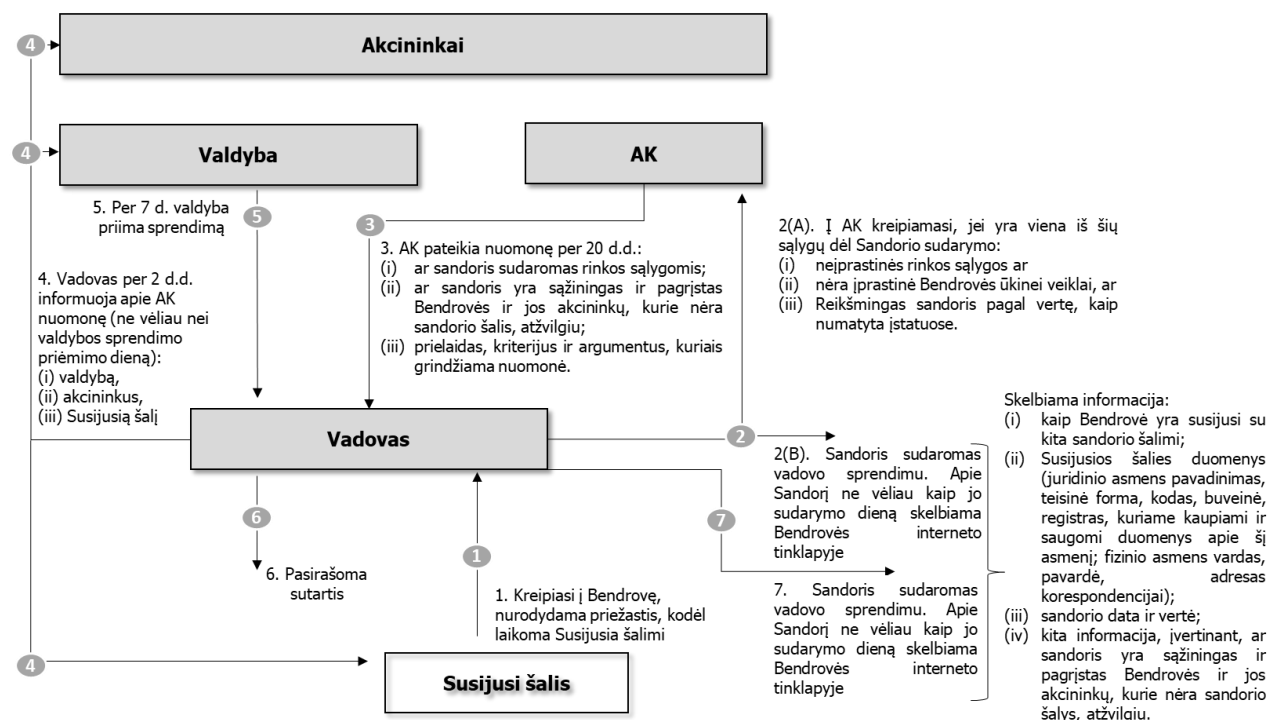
4

Akcininkai

4

Valdyba

AK

5. Per 7 d. valdyba priima sprendimą

5

3

3. AK pateikia nuomonę per 20 d.d.:
(i) ar sandoris sudaromas rinkos sąlygomis;
(ii) ar sandoris yra sąžiningas ir pagrįstas Bendrovės ir jos akcininkų, kurie nėra sandorio šalis, atžvilgiu;
(iii) prielaidas, kriterijus ir argumentus, kuriais grindžiama nuomonė.

2(A). Į AK kreipiamasi, jei yra viena iš šių sąlygų dėl Sandorio sudarymo:
(i) neįprastinės rinkos sąlygos ar
(ii) nėra įprastinė Bendrovės ūkinei veiklai, ar
(iii) Reikšmingas sandoris pagal vertę, kaip numatyta įstatuose.

4. Vadovas per 2 d.d. informuoja apie AK nuomonę (ne vėliau nei valdybos sprendimo priėmimo dieną):
(i) valdybą,
(ii) akcininkus,
(iii) Susijusią šalį

Vadovas

2

2(B). Sandoris sudaromas vadovo sprendimu. Apie Sandorį ne vėliau kaip jo sudarymo dieną skelbiama Bendrovės interneto tinklapyje

Skelbiama informacija:
(i) kaip Bendrovė yra susijusi su kita sandorio šalimi;
(ii) Susijusios šalies duomenys (juridinio asmens pavadinimas, teisinė forma, kodas, buveinė, registras, kuriame kaupiami ir saugomi duomenys apie šį asmenį; fizinio asmens vardas, pavardė, adresas korespondencijai);
(iii) sandorio data ir vertė;
(iv) kita informacija, įvertinant, ar sandoris yra sąžiningas ir pagrįstas Bendrovės ir jos akcininkų, kurie nėra sandorio šalys, atžvilgiu.

6

6. Pasirašoma sutartis

7

1

7. Sandoris sudaromas vadovo sprendimu. Apie Sandorį ne vėliau kaip jo sudarymo dieną skelbiama Bendrovės interneto tinklapyje

1. Kreipiasi į Bendrovę, nurodydama priežastis, kodėl laikoma Susijusia šalimi

4

Susijusi šalis